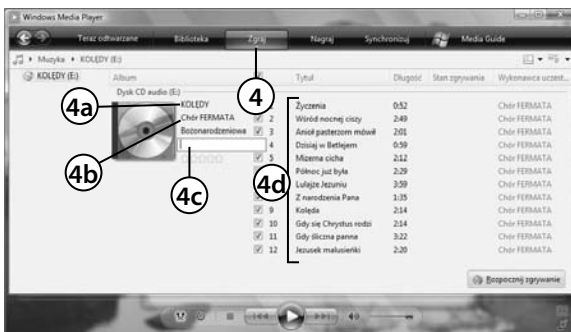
Windows Media Player

Teraz odtwarzane | Biblioteka | Zgraj | Nagraj | Synchronizuj | Media Guide

Muzyka ▸ KOLĘDY (E:)

KOLĘDY (E:)

Album | Tytuł | Długość | Stan zgrywania | Wykonawca uczest...

Dysk CD audio (E:)

KOLĘDY
Chór FERMATA
Bożonarodzeniowa

4a
4b
4c
4
4d

| | Tytuł | Długość | Wykonawca |
|---|---|---|---|
| 1 | Życzenia | 0:52 | Chór FERMATA |
| 2 | Wśród nocnej ciszy | 2:49 | Chór FERMATA |
| 3 | Anioł pasterzom mówił | 2:01 | Chór FERMATA |
| 4 | Dzisiaj w Betlejem | 0:59 | Chór FERMATA |
| 5 | Mizerna cicha | 2:12 | Chór FERMATA |
| 6 | Północ już była | 2:29 | Chór FERMATA |
| 7 | Lulajże Jezuniu | 3:59 | Chór FERMATA |
| 8 | Z narodzenia Pana | 1:35 | Chór FERMATA |
| 9 | Kolęda | 2:14 | Chór FERMATA |
| 10 | Gdy się Chrystus rodzi | 2:14 | Chór FERMATA |
| 11 | Gdy śliczna panna | 3:22 | Chór FERMATA |
| 12 | Jezusek malusieńki | 2:20 | Chór FERMATA |

Rozpocznij zgrywanie